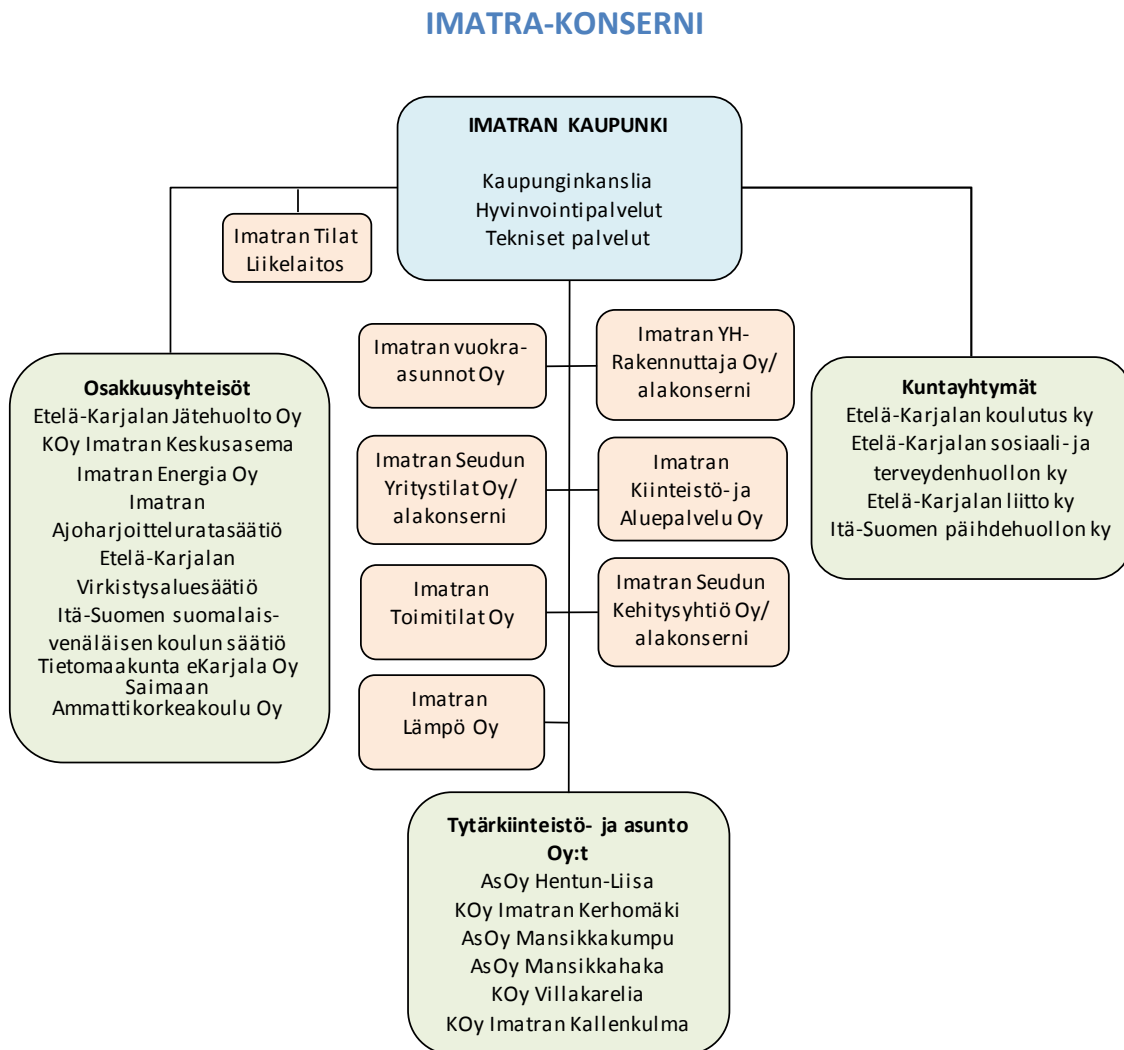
IMATRA-KONSERNI

IMATRAN KAUPUNKI

Kaupunginkanslia
Hyvinvointipalvelut
Tekniset palvelut

Imatran Tilat
Liikelaitos

Osakkuusyhteisöt
Etelä-Karjalan Jätehuolto Oy
KOy Imatran Keskusasema
Imatran Energia Oy
Imatran Ajoharjoitteluratasäätiö
Etelä-Karjalan Virkistysaluesäätiö
Itä-Suomen suomalais-venäläisen koulun säätiö
Tietomaakunta eKarjala Oy
Saimaan Ammattikorkeakoulu Oy

Imatran vuokra-asunnot Oy

Imatran YH-Rakennuttaja Oy/ alakonserni

Imatran Seudun Yritystilat Oy/ alakonserni

Imatran Kiinteistö- ja Aluepalvelu Oy

Imatran Toimitilat Oy

Imatran Seudun Kehitysyhtiö Oy/ alakonserni

Imatran Lämpö Oy

Kuntayhtymät
Etelä-Karjalan koulutus ky
Etelä-Karjalan sosiaali- ja terveydenhuollon ky
Etelä-Karjalan liitto ky
Itä-Suomen päihdehuollon ky

Tytärkiinteistö- ja asunto Oy:t
AsOy Hentun-Liisa
KOy Imatran Kerhomäki
AsOy Mansikkakumpu
AsOy Mansikkahaka
KOy Villakarelia
KOy Imatran Kallenkulma